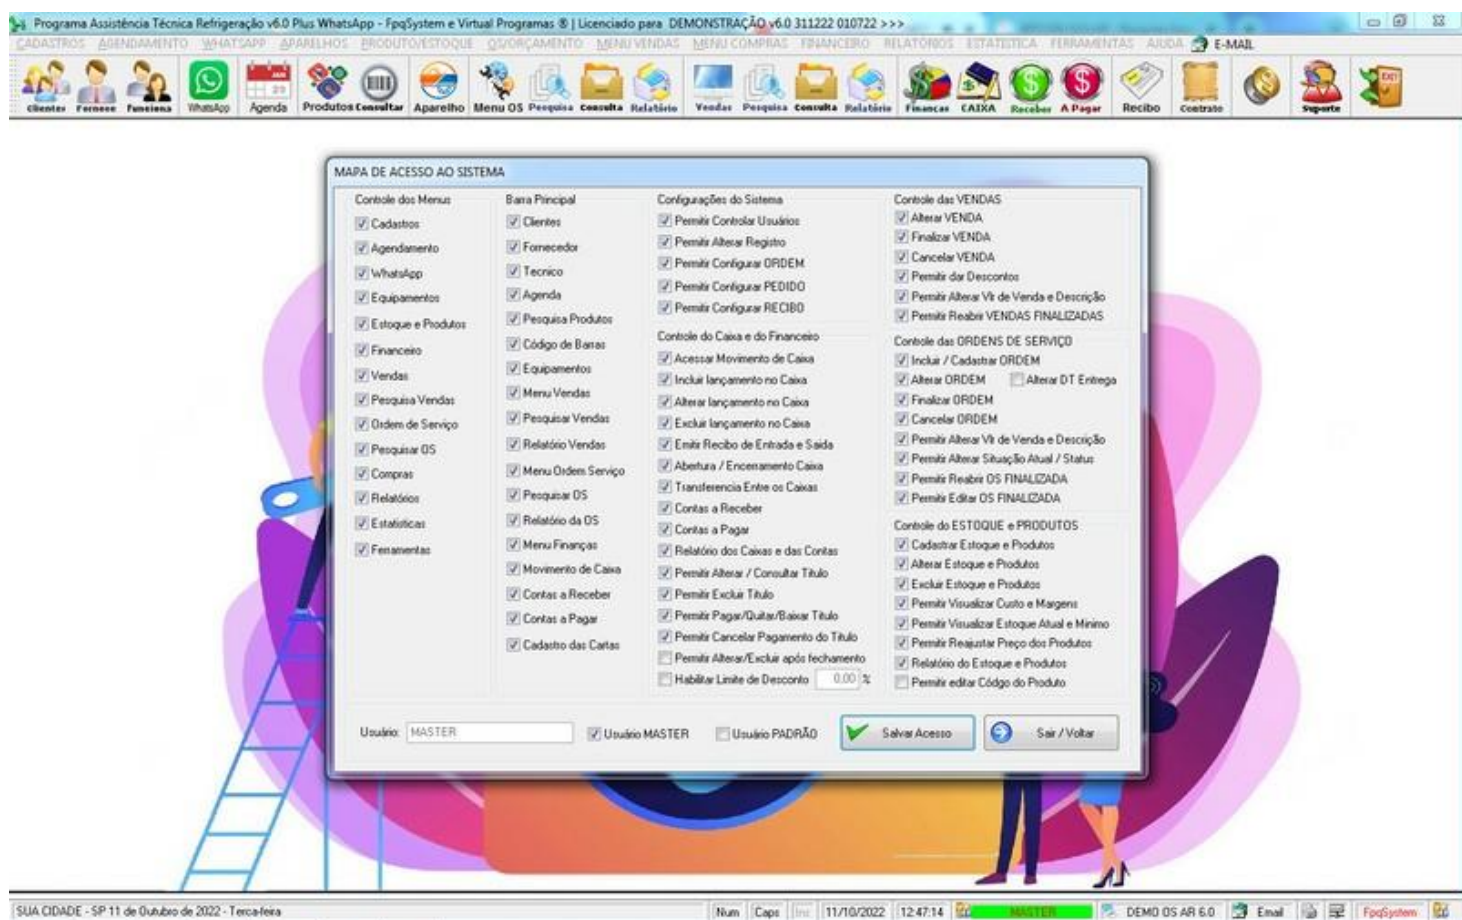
Programa Assistência Técnica Refrigeração v6.0 Plus WhatsApp - FpqSystem e Virtual Programas ® | Licenciado para DEMONSTRAÇÃO v6.0 311222 010722 >>>

CADASTROS AGENDAMENTO WHATSAPP APARELHOS PRODUTO/ESTOQUE OS/ORÇAMENTO MENU VENDAS MENU COMPRAS FINANCEIRO RELATÓRIOS ESTATÍSTICA FERRAMENTAS AJUDA E-MAIL

Clientes Fornece Funciona WhatsApp Agenda Produtos Consultar Aparelho Menu OS Pesquisa Consulta Relatório Vendas Pesquisa Consulta Relatório Financas CAIXA Receber A Pagar Recibo Contrato Suporte

MAPA DE ACESSO AO SISTEMA

Controle dos Menus
Cadastros
Agendamento
WhatsApp
Equipamentos
Estoque e Produtos
Financeiro
Vendas
Pesquisa Vendas
Ordem de Serviço
Pesquisar OS
Compras
Relatórios
Estatisticas
Ferramentas

Barra Principal
Clientes
Fornecedor
Tecnico
Agenda
Pesquisa Produtos
Código de Barras
Equipamentos
Menu Vendas
Pesquisar Vendas
Relatório Vendas
Menu Ordem Serviço
Pesquisar OS
Relatório da OS
Menu Finanças
Movimento de Caixa
Contas a Receber
Contas a Pagar
Cadastro das Cartas

Configurações do Sistema
Permitir Controlar Usuários
Permitir Alterar Registro
Permitir Configurar ORDEM
Permitir Configurar PEDIDO
Permitir Configurar RECIBO

Controle do Caixa e do Financeiro
Acessar Movimento de Caixa
Incluir lançamento no Caixa
Alterar lançamento no Caixa
Excluir lançamento no Caixa
Emitir Recibo de Entrada e Saida
Abertura / Encerramento Caixa
Transferencia Entre os Caixas
Contas a Receber
Contas a Pagar
Relatório dos Caixas e das Contas
Permitir Alterar / Consultar Título
Permitir Excluir Título
Permitir Pagar/Quitar/Baixar Título
Permitir Cancelar Pagamento do Título
Permitir Alterar/Excluir após fechamento
Habilitar Limite de Desconto 0,00 %

Controle das VENDAS
Alterar VENDA
Finalizar VENDA
Cancelar VENDA
Permitir dar Descontos
Permitir Alterar Vlr de Venda e Descrição
Permitir Reabrir VENDAS FINALIZADAS

Controle das ORDENS DE SERVIÇO
Incluir / Cadastrar ORDEM
Alterar ORDEM
Alterar DT Entrega
Finalizar ORDEM
Cancelar ORDEM
Permitir Alterar Vlr de Venda e Descrição
Permitir Alterar Situação Atual / Status
Permitir Reabrir OS FINALIZADA
Permitir Editar OS FINALIZADA

Controle do ESTOQUE e PRODUTOS
Cadastrar Estoque e Produtos
Alterar Estoque e Produtos
Excluir Estoque e Produtos
Permitir Visualizar Custo e Margens
Permitir Visualizar Estoque Atual e Minimo
Permitir Reajustar Preço dos Produtos
Relatório do Estoque e Produtos
Permitir editar Códgo do Produto

Usuário: MASTER
Usuário MASTER
Usuário PADRÃO
Salvar Acesso
Sair / Voltar

SUA CIDADE - SP 11 de Outubro de 2022 - Terça-feira
Num Caps Ins 11/10/2022 12:47:14 MASTER DEMO OS AR 6.0 Email FpqSystem